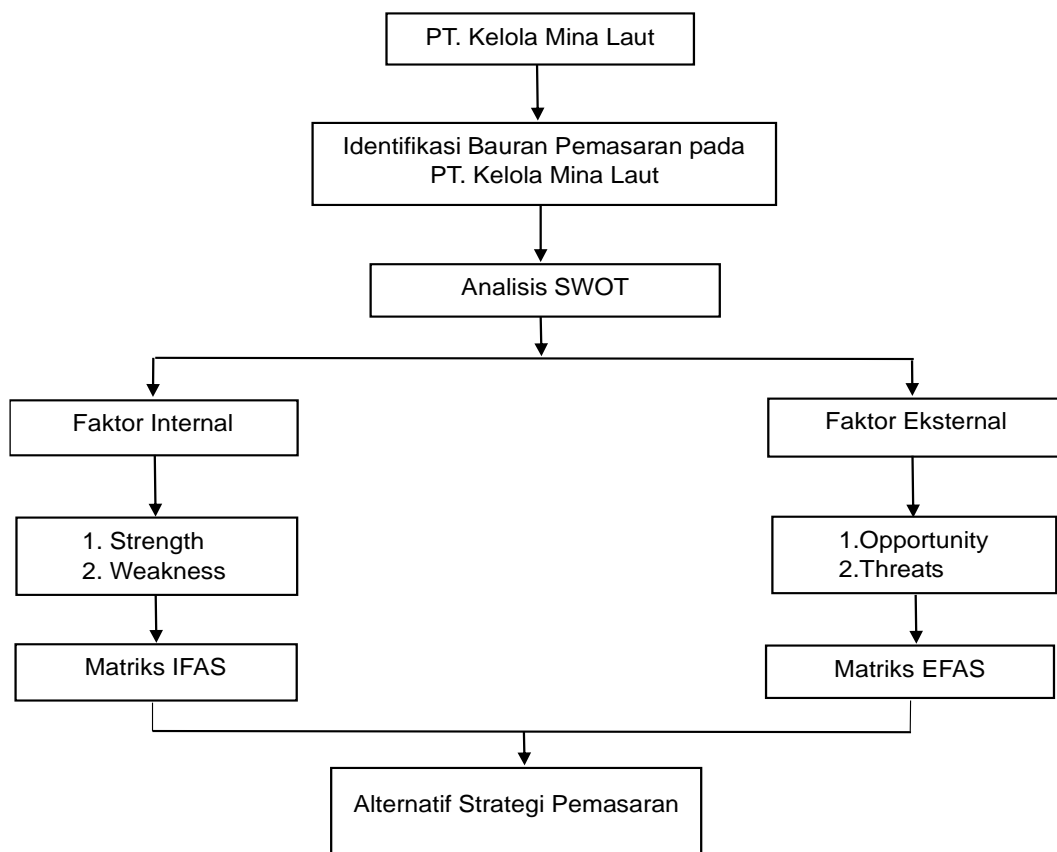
PT. Kelola Mina Laut

Identifikasi Bauran Pemasaran pada PT. Kelola Mina Laut

Analisis SWOT

Faktor Internal

1. Strength
2. Weakness

Matriks IFAS

Faktor Eksternal

1.Opportunity
2.Threats

Matriks EFAS

Alternatif Strategi Pemasaran